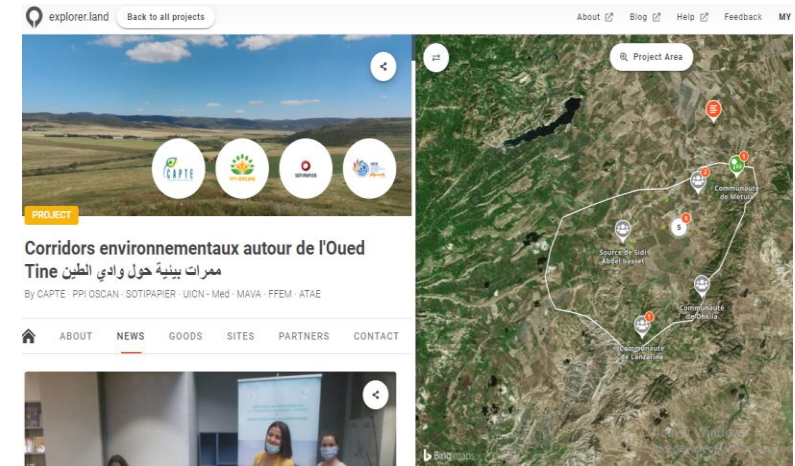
explorer.land Back to all projects

About Blog Help Feedback MY

CAPTE PPI OSCAN SOTIPAPIER

PROJECT

Corridors environnementaux autour de l'Oued Tine ممرات بيئية حول وادي الطين

By CAPTE · PPI OSCAN · SOTIPAPIER · UICN - Med · MAVA · FFEM · ATAE

ABOUT NEWS GOODS SITES PARTNERS CONTACT

Project Area

Communauté de Metula

Source de Sidi Abdel basset

Communauté de Dhkila

Communauté de Lanzarine

5

Bing maps